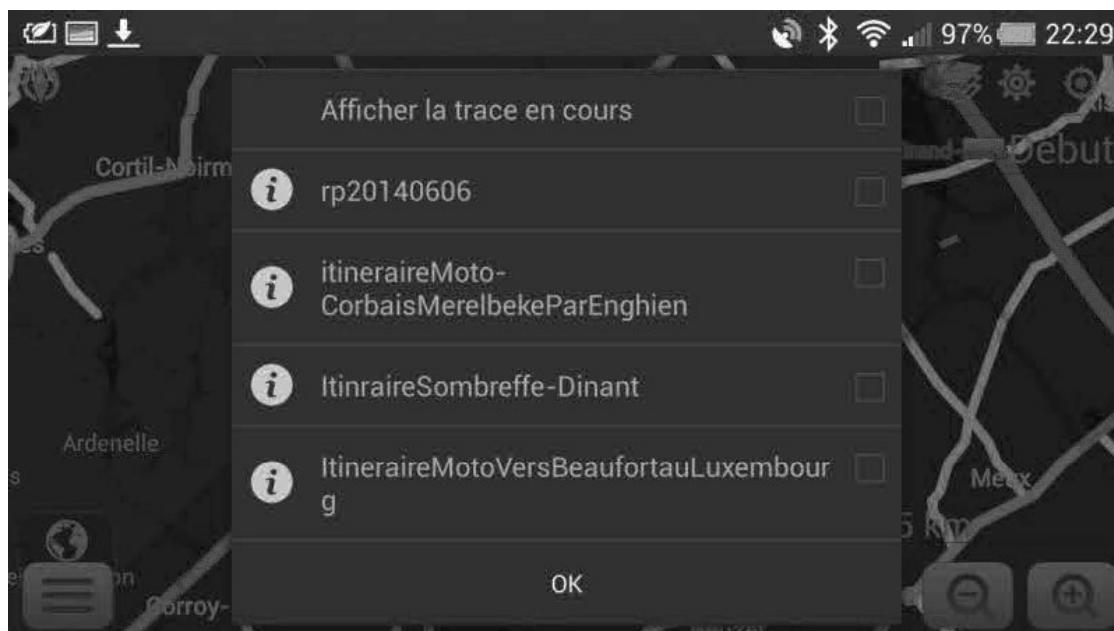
97% 22:29

Cortil-Noirm

Ardenelle

Corroy-

Debut

Meux

5 km

Afficher la trace en cours

rp20140606

itineraireMoto-CorbaisMerelbekeParEnghien

ItinraireSombreffe-Dinant

ItineraireMotoVersBeaufortauLuxembourg

OK